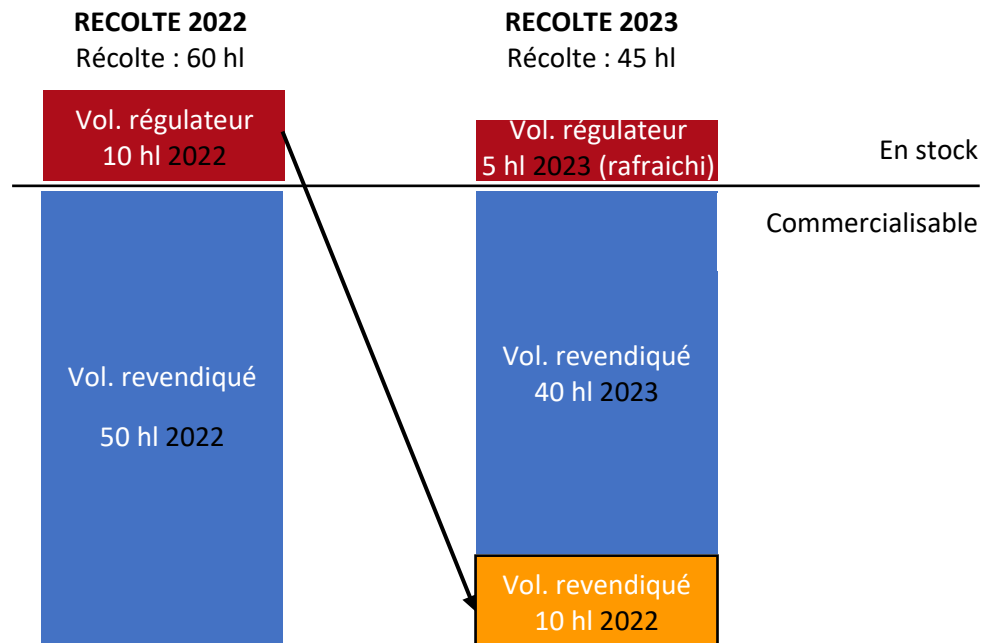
RECOLTE 2022
Récolte : 60 hl

RECOLTE 2023
Récolte : 45 hl

Vol. régulateur
10 hl 2022

Vol. régulateur
5 hl 2023 (rafraichi)

En stock

Commercialisable

Vol. revendiqué

50 hl 2022

Vol. revendiqué
40 hl 2023

Vol. revendiqué
10 hl 2022